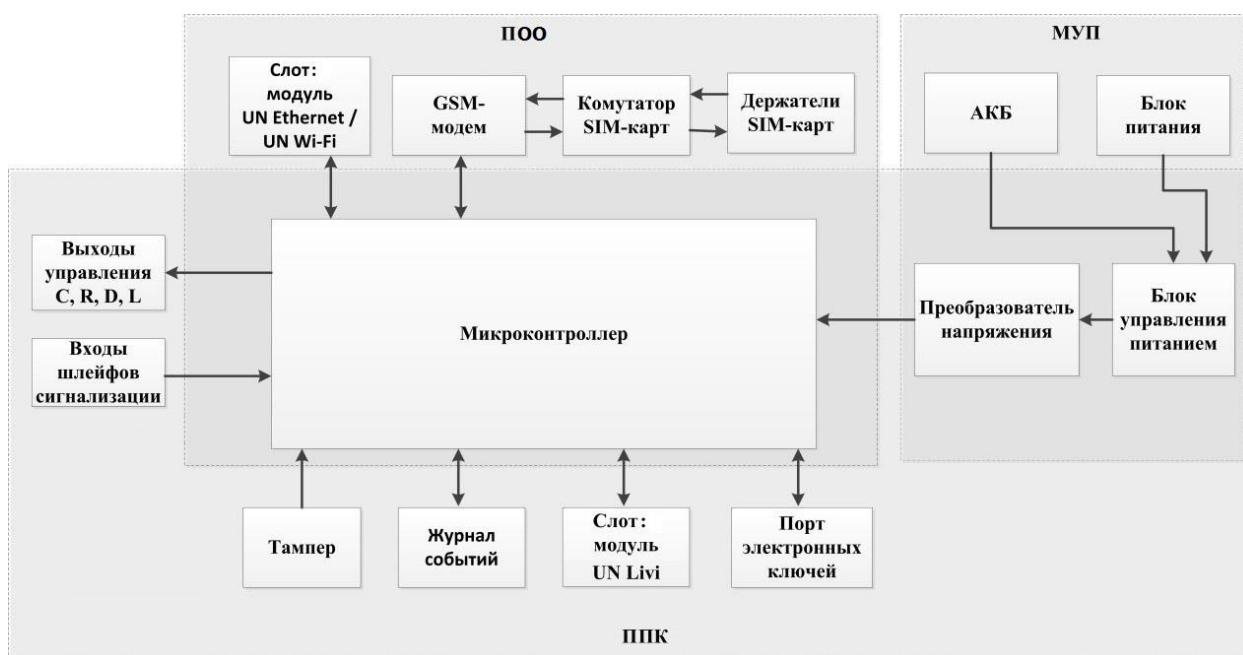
ПОО

МУП

Слот: модуль UN Ethernet / UN Wi-Fi

GSM-модем

Комутатор SIM-карт

Держатели SIM-карт

АКБ

Блок питания

Выходы управления C, R, D, L

Микроконтроллер

Преобразователь напряжения

Блок управления питанием

Входы шлейфов сигнализации

Тампер

Журнал событий

Слот: модуль UN Livi

Порт электронных ключей

ППК